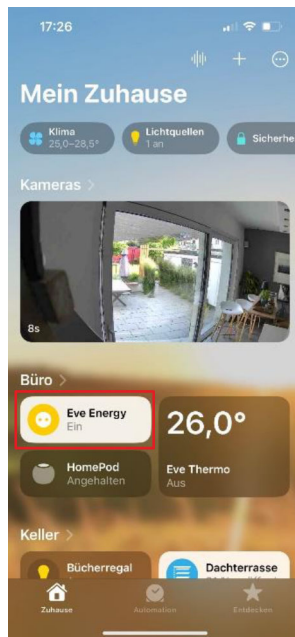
17:26

Mein Zuhause

Klima
25,0–28,5°

Lichtquellen
1 an

Sicherhe

Kameras >

8s

Büro >

Eve Energy
Ein

26,0°

HomePod
Angehalten

Eve Thermo
Aus

Keller >

Bücherregal

Dachterrasse

Zuhause

Automation

Entdecken